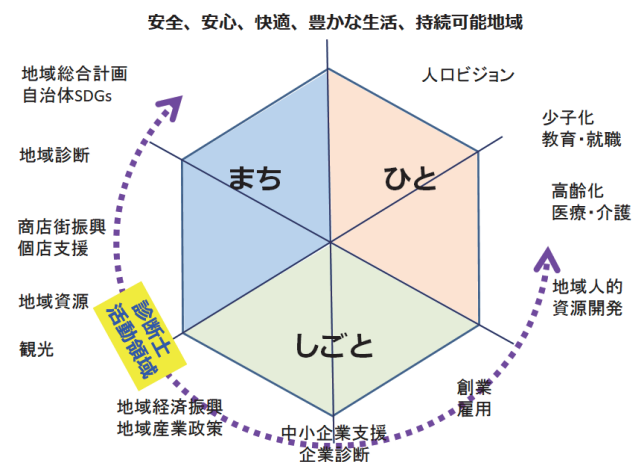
安全、安心、快適、豊かな生活、持続可能地域

地域総合計画
自治体SDGs

人口ビジョン

少子化
教育・就職

地域診断

まち

ひと

高齢化
医療・介護

商店街振興
個店支援

地域人的
資源開発

地域資源

診断士
活動領域

しごと

観光

創業
雇用

地域経済振興
地域産業政策

中小企業支援
企業診断